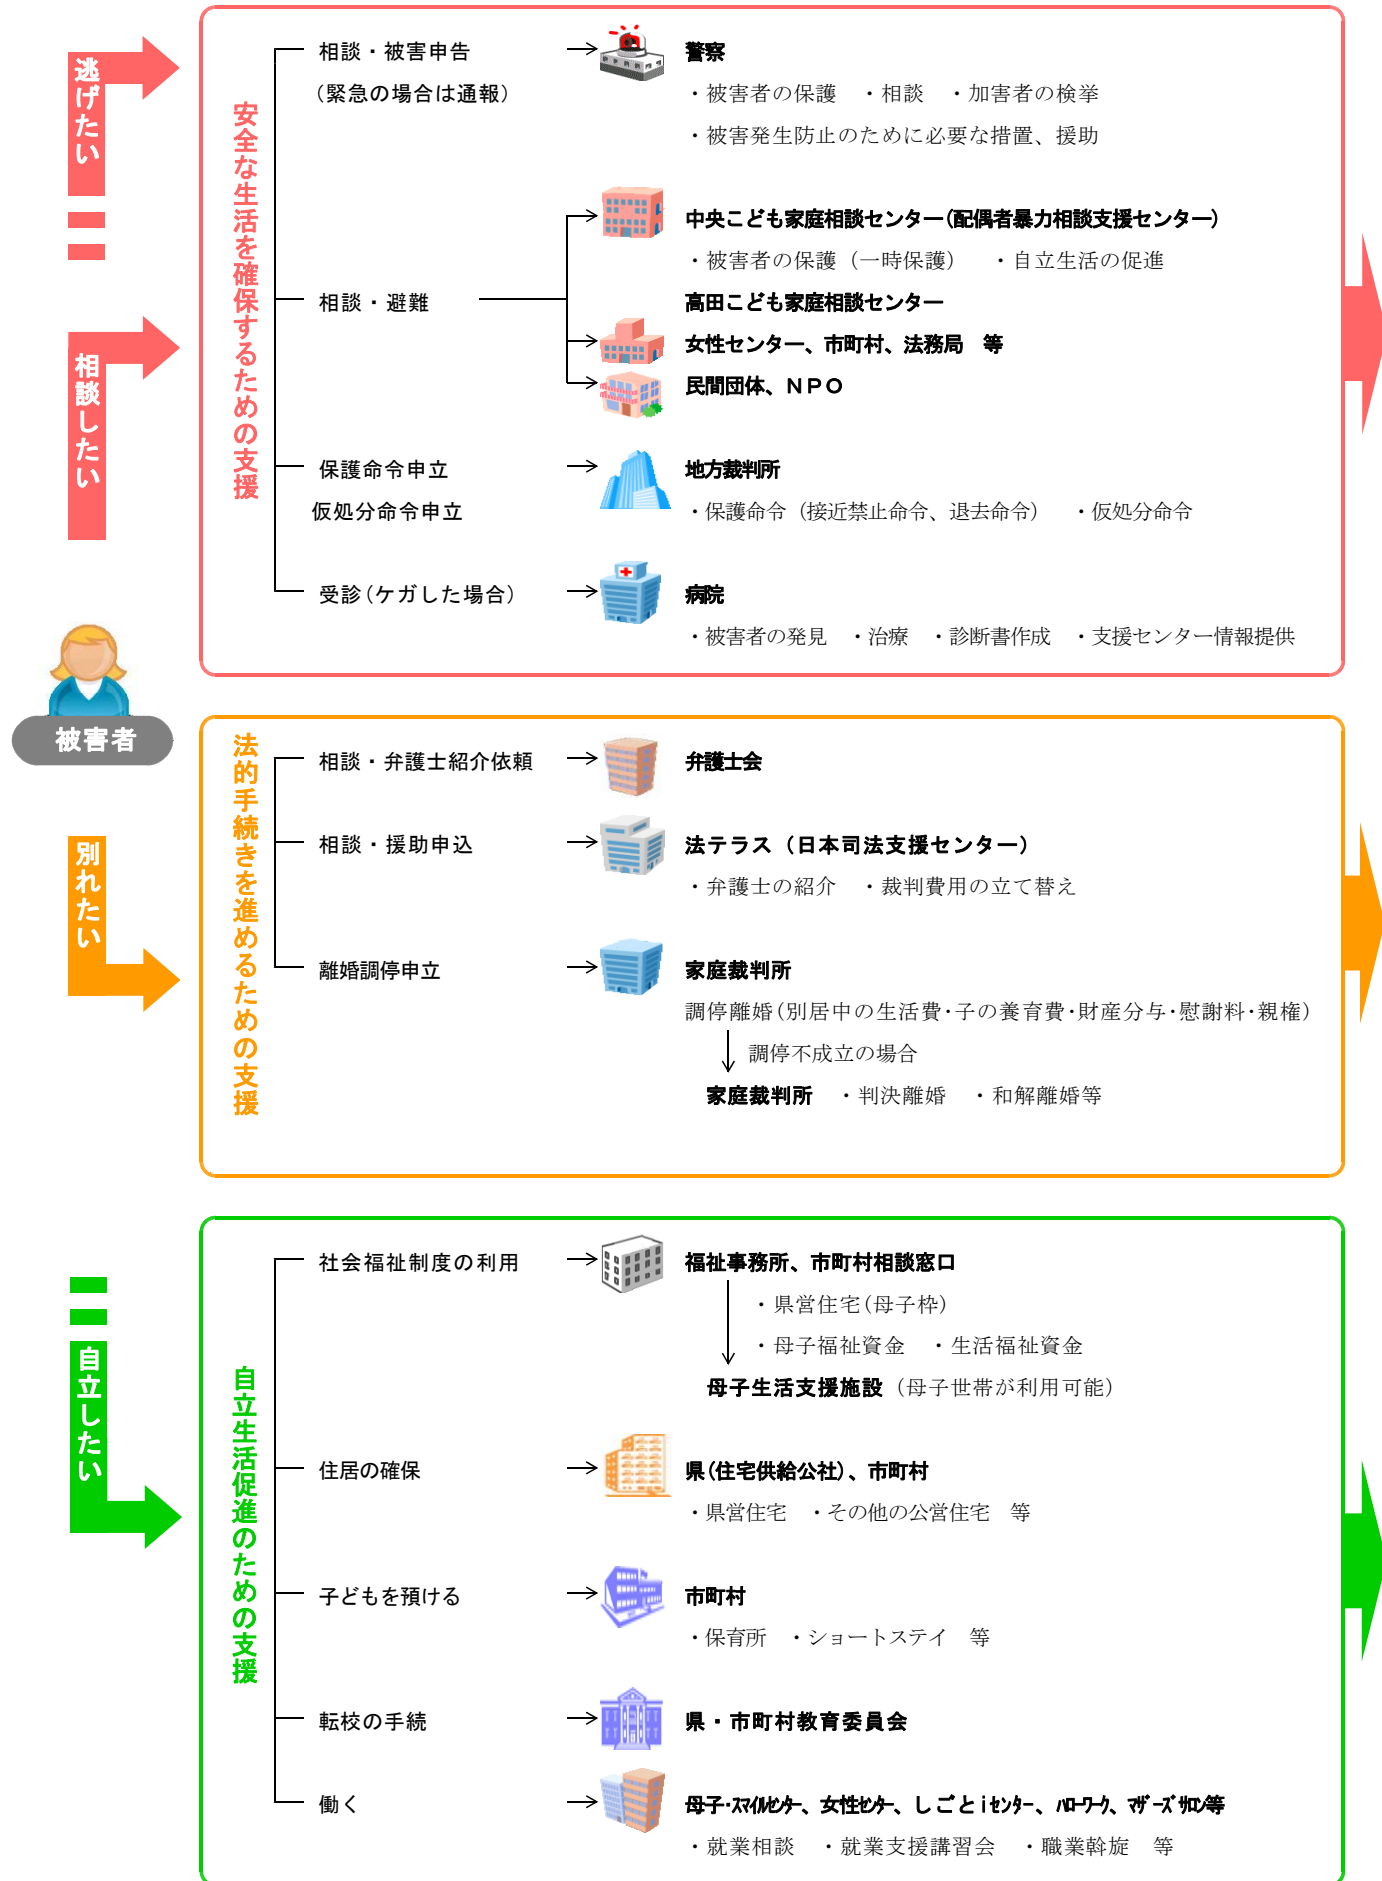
逃げたい

相談したい

被害者

別れたい

自立したい

安全な生活を確保するための支援

相談・被害申告
（緊急の場合は通報）

警察
・被害者の保護　・相談　・加害者の検挙
・被害発生防止のために必要な措置、援助

相談・避難

中央こども家庭相談センター(配偶者暴力相談支援センター)
・被害者の保護（一時保護）　・自立生活の促進
高田こども家庭相談センター
女性センター、市町村、法務局　等
民間団体、ＮＰＯ

保護命令申立
仮処分命令申立

地方裁判所
・保護命令（接近禁止命令、退去命令）　・仮処分命令

受診（ケガした場合）

病院
・被害者の発見　・治療　・診断書作成　・支援センター情報提供

法的手続きを進めるための支援

相談・弁護士紹介依頼

弁護士会

相談・援助申込

法テラス（日本司法支援センター）
・弁護士の紹介　・裁判費用の立て替え

離婚調停申立

家庭裁判所
調停離婚（別居中の生活費・子の養育費・財産分与・慰謝料・親権）
調停不成立の場合
家庭裁判所　・判決離婚　・和解離婚等

自立生活促進のための支援

社会福祉制度の利用

福祉事務所、市町村相談窓口
・県営住宅（母子枠）
・母子福祉資金　・生活福祉資金
母子生活支援施設（母子世帯が利用可能）

住居の確保

県（住宅供給公社）、市町村
・県営住宅　・その他の公営住宅　等

子どもを預ける

市町村
・保育所　・ショートステイ　等

転校の手続

県・市町村教育委員会

働く

母子･ｽﾏｲﾙｾﾝﾀｰ、女性ｾﾝﾀｰ、しごとｉｾﾝﾀｰ、ﾊﾛｰﾜｰｸ、ﾏｻﾞｰｽﾞｻﾛﾝ等
・就業相談　・就業支援講習会　・職業斡旋　等